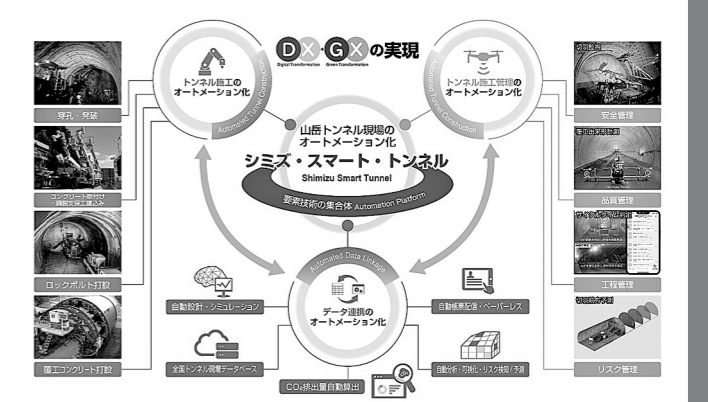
DX・GXの実現
Digital Transformation Green Transformation

トンネル施工のオートメーション化
Automated Tunnel Construction

トンネル施工管理のオートメーション化
Automated Tunnel Construction

山岳トンネル現場のオートメーション化
シミズ・スマート・トンネル
Shimizu Smart Tunnel
要素技術の集合体 Automation Platform

Automated Data Linkage
データ連携のオートメーション化

穿孔・発破
コンクリート吹付け 鋼製支保工建込み
ロックボルト打設
覆工コンクリート打設

安全管理
品質管理
工程管理
リスク管理

自動設計・シミュレーション
全国トンネル現場データベース
CO₂排出量自動算出
自動帳票配信・ペーパーレス
自動分析・可視化・リスク検知／予測